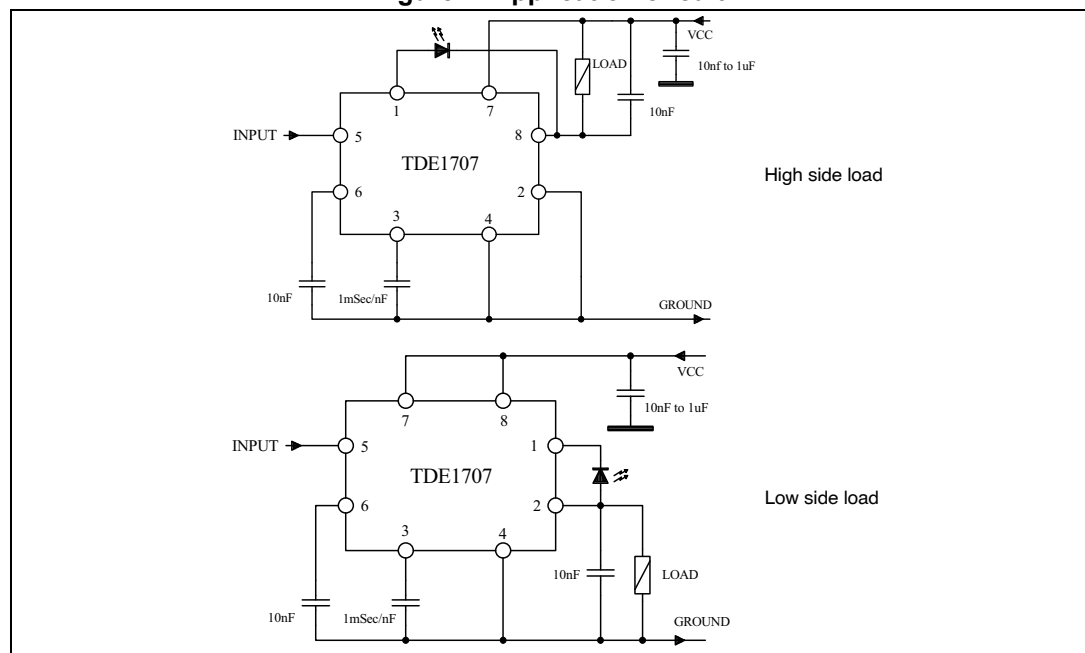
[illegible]

VCC

LOAD

10nf to 1uF

1

7

10nF

INPUT

5

8

TDE1707

High side load

6

2

3

4

10nF

1mSec/nF

GROUND

VCC

7

8

10nF to 1uF

INPUT

5

1

TDE1707

Low side load

6

2

3

4

10nF

LOAD

10nF

1mSec/nF

GROUND